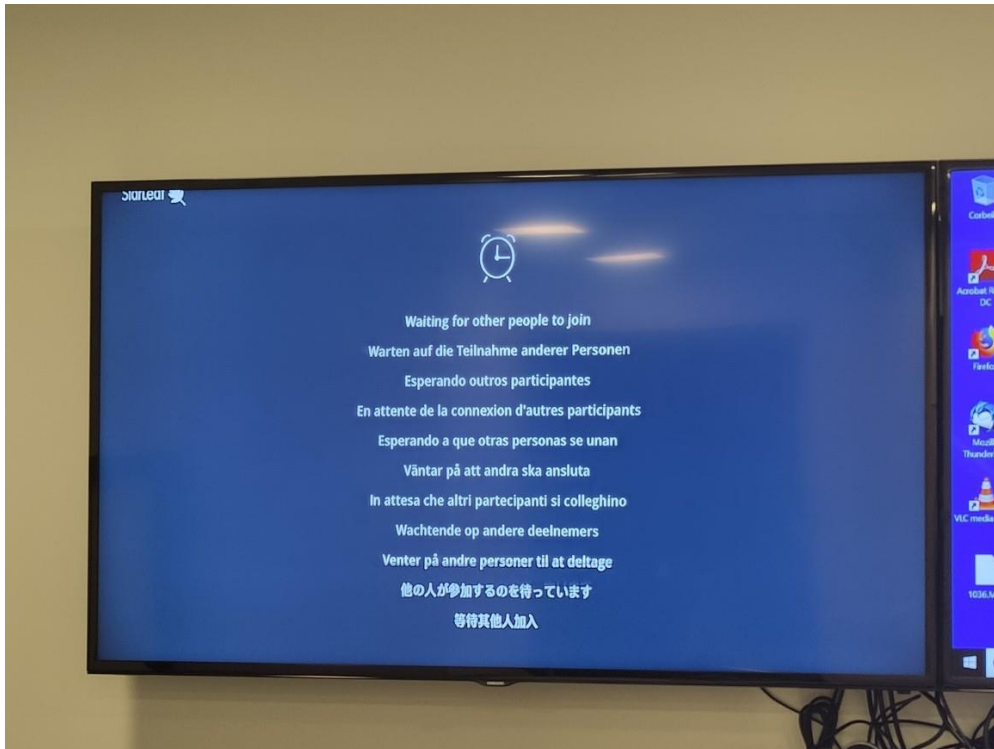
StarLeaf

Waiting for other people to join
Warten auf die Teilnahme anderer Personen
Esperando outros participantes
En attente de la connexion d'autres participants
Esperando a que otras personas se unan
Väntar på att andra ska ansluta
In attesa che altri partecipanti si colleghino
Wachtende op andere deelnemers
Venter på andre personer til at deltage
他の人が参加するのを待っています
等待其他人加入

Corbeil
Acrobat R DC
Firefo
Mozil Thunder
VLC media
1036.M